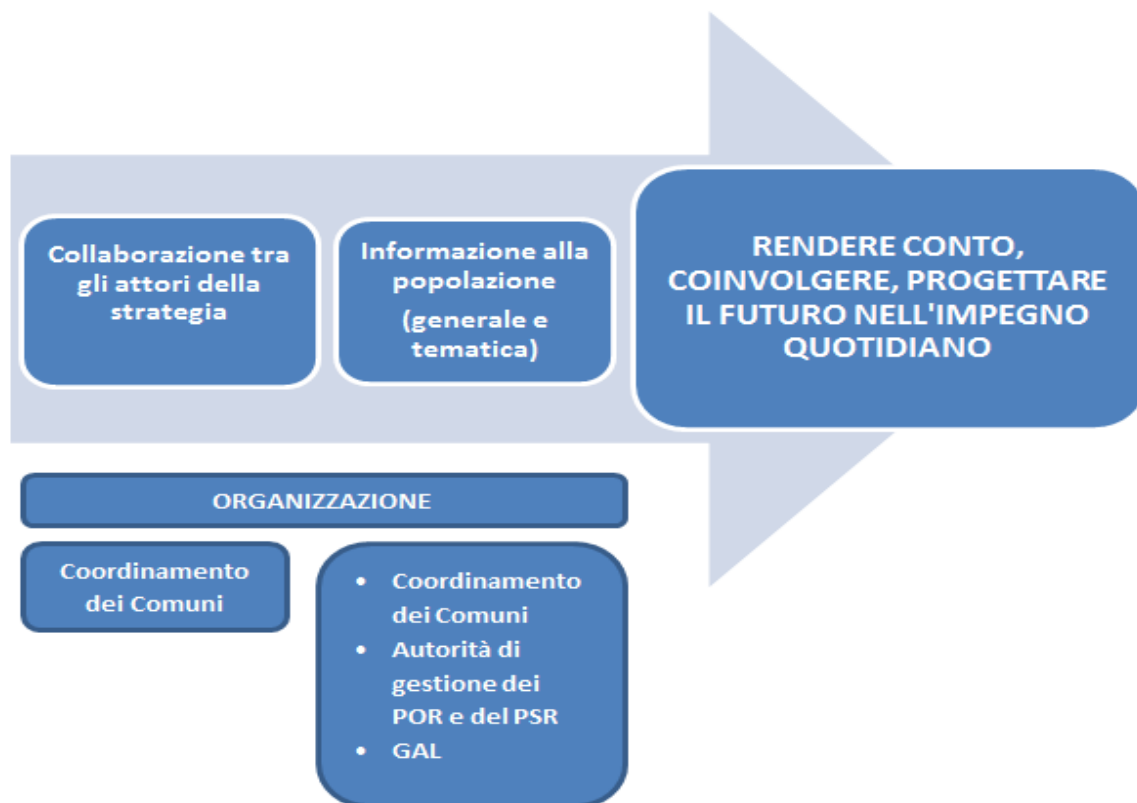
Collaborazione tra gli attori della strategia

Informazione alla popolazione

(generale e tematica)

RENDERE CONTO, COINVOLGERE, PROGETTARE IL FUTURO NELL'IMPEGNO QUOTIDIANO

ORGANIZZAZIONE

Coordinamento dei Comuni

- Coordinamento dei Comuni
- Autorità di gestione dei POR e del PSR
- GAL